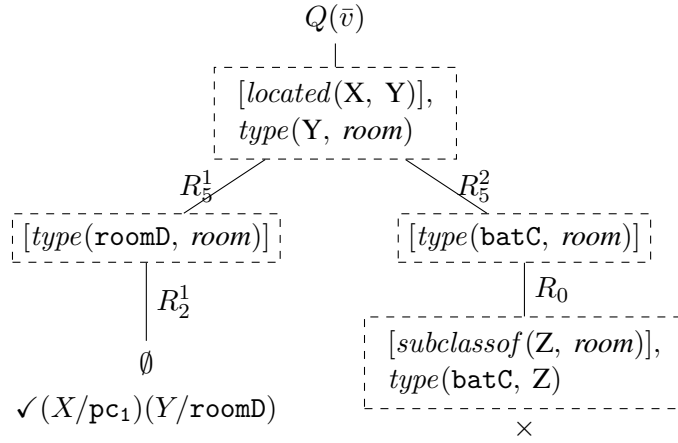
$Q(\bar{v})$

$[\textit{located}(\mathrm{X},\ \mathrm{Y})]$, $\textit{type}(\mathrm{Y},\ \textit{room})$

$R_5^1$

$R_5^2$

$[\textit{type}(\texttt{roomD},\ \textit{room})]$

$[\textit{type}(\texttt{batC},\ \textit{room})]$

$R_2^1$

$R_0$

$\emptyset$

$[\textit{subclassof}(\mathrm{Z},\ \textit{room})]$, $\textit{type}(\texttt{batC},\ \mathrm{Z})$

$\checkmark(X/\texttt{pc}_1)(Y/\texttt{roomD})$

$\times$